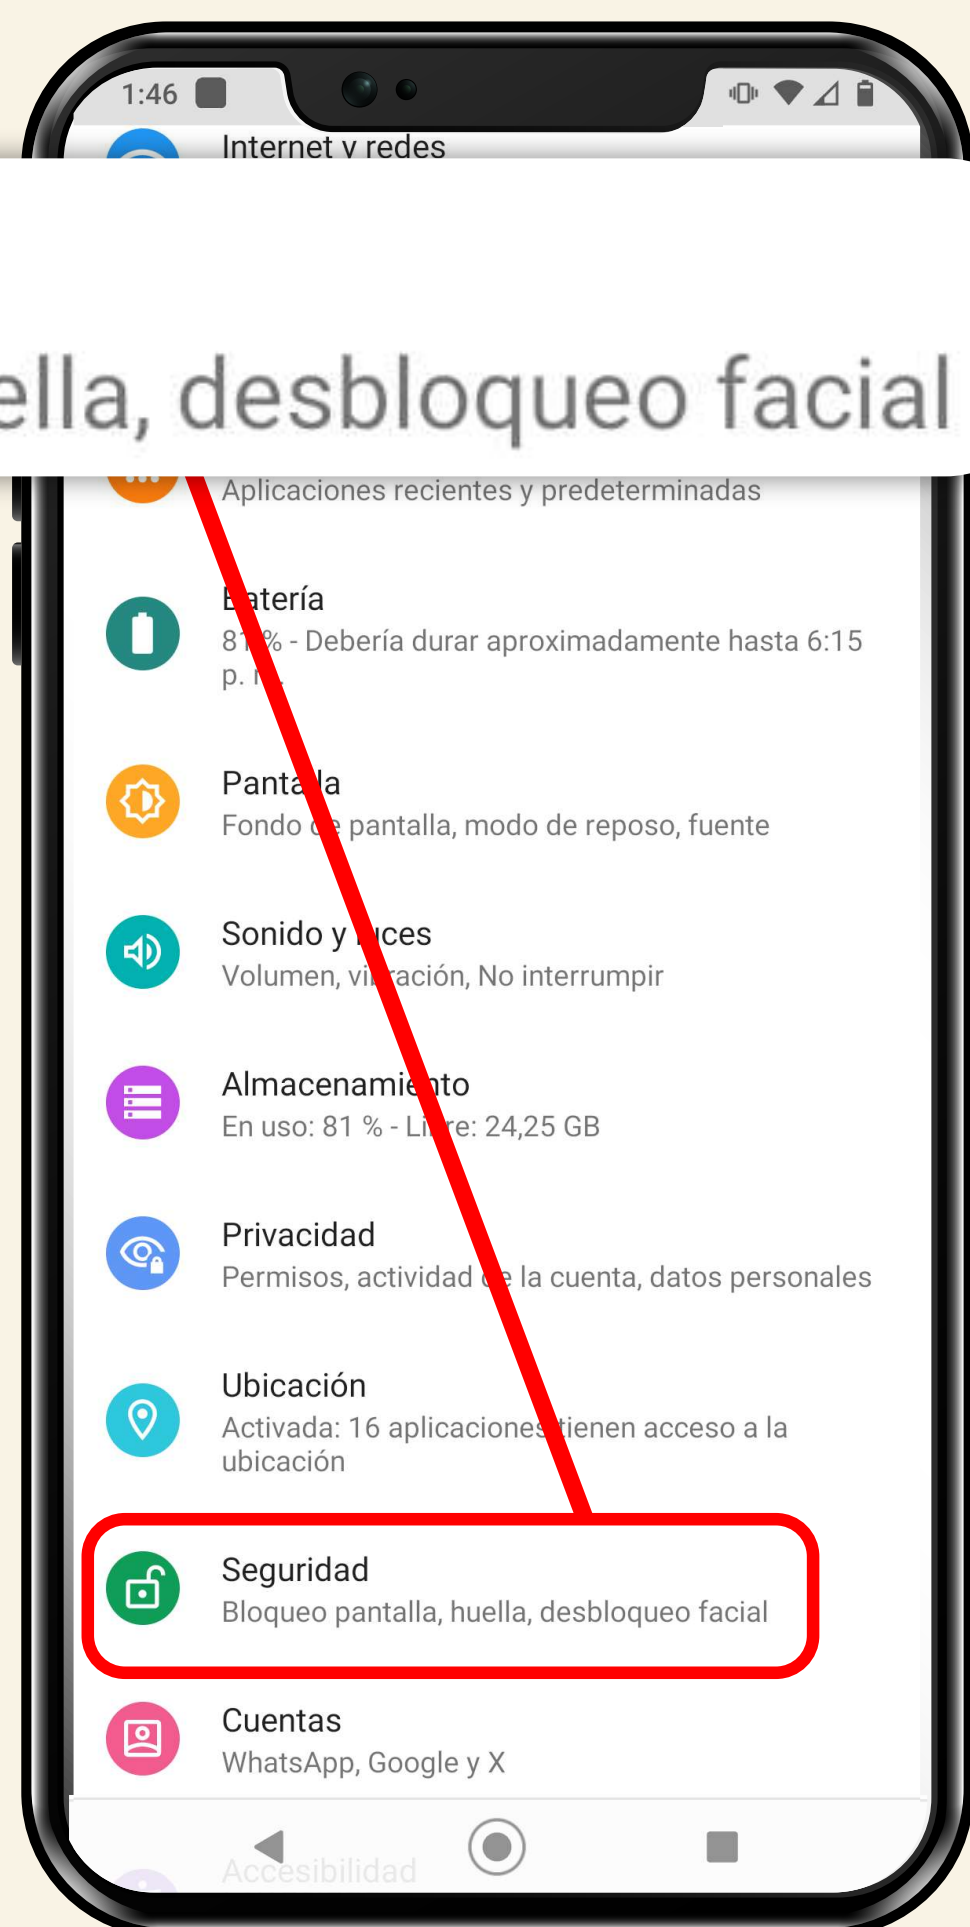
1:46

Internet y redes

ella, desbloqueo facial

Aplicaciones recientes y predeterminadas

B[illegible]tería
81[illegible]% - Debería durar aproximadamente hasta 6:15 p. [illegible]

Panta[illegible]la
Fondo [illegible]e pantalla, modo de reposo, fuente

Sonido y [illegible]uces
Volumen, vi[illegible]ración, No interrumpir

Almacenami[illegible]nto
En uso: 81 % - Li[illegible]re: 24,25 GB

Privacidad
Permisos, actividad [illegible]e la cuenta, datos personales

Ubicación
Activada: 16 aplicaciones tienen acceso a la ubicación

Seguridad
Bloqueo pantalla, huella, desbloqueo facial

Cuentas
WhatsApp, Google y X

Accesibilidad